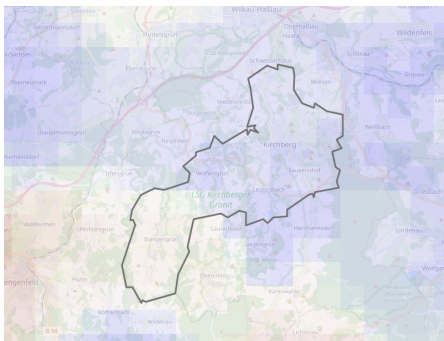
Wilkau-Haßlau
Culitzsch
Hüttelsgrün
Obercrinitz
Wildenfels
Schönau
Oberrothenbach
Ebersbrunn
Schneeberg
Niedercrinitz
Hauptmannsgrün
Hirschfeld
Kirchberg
Weißbach
Wolfersgrün
LSG Kirchberger Granit
Leutersbach
Saupersdorf
Waldkirchen
Rothenkirchen
Stangengrün
Cunersdorf
Burkersdorf
Hartmannsdorf
Lengenfeld
Obercrinitz
Bärenwalde
Wolfsgrün
Rothenkirchen
Wildenau
Lichtenau
B 94